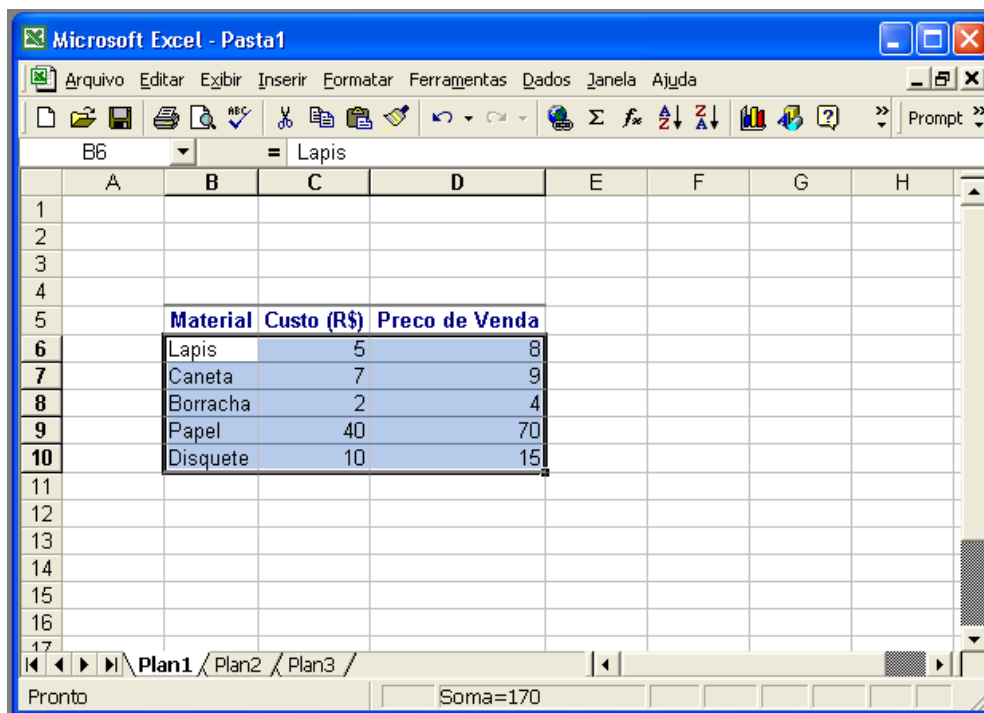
Microsoft Excel - Pasta1

Arquivo Editar Exibir Inserir Formatar Ferramentas Dados Janela Ajuda

Prompt

B6 = Lapis

| | A | B | C | D | E | F | G | H |
|---|---|---|---|---|---|---|---|---|
| 1 | | | | | | | | |
| 2 | | | | | | | | |
| 3 | | | | | | | | |
| 4 | | | | | | | | |
| 5 | | Material | Custo (R$) | Preco de Venda | | | | |
| 6 | | Lapis | 5 | 8 | | | | |
| 7 | | Caneta | 7 | 9 | | | | |
| 8 | | Borracha | 2 | 4 | | | | |
| 9 | | Papel | 40 | 70 | | | | |
| 10 | | Disquete | 10 | 15 | | | | |
| 11 | | | | | | | | |
| 12 | | | | | | | | |
| 13 | | | | | | | | |
| 14 | | | | | | | | |
| 15 | | | | | | | | |
| 16 | | | | | | | | |
| 17 | | | | | | | | |

Plan1 Plan2 Plan3

Pronto Soma=170